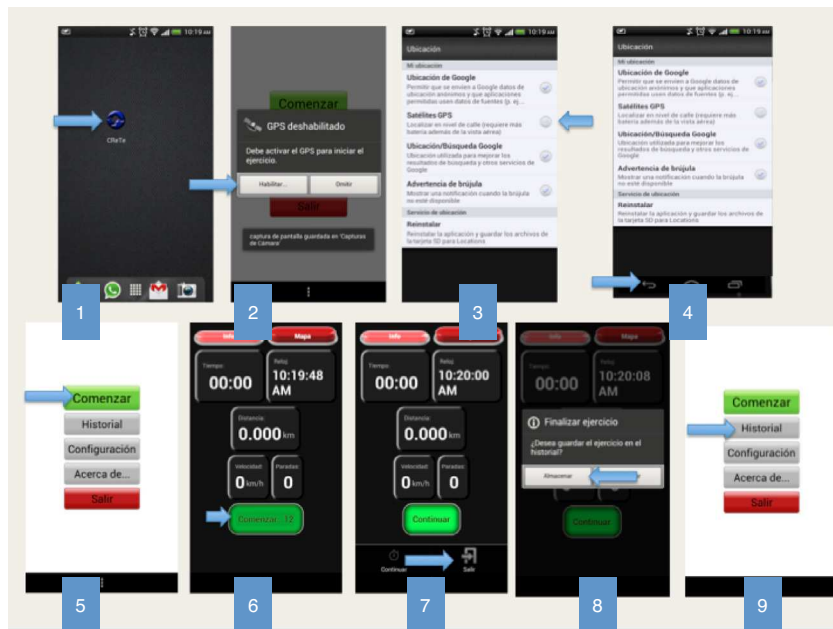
10:19 AM

CRaTe

1

Comenzar

GPS deshabilitado

Debe activar el GPS para iniciar el ejercicio.

Habilitar... | Omitir

Salir

captura de pantalla guardada en 'Capturas de Cámara'

2

10:19 AM

Ubicación

Mi ubicación

Ubicación de Google
Permitir que se envíen a Google datos de ubicación anónimos y que aplicaciones permitidas usen datos de fuentes (p. ej...

Satélites GPS
Localizar en nivel de calle (requiere más batería además de la vista aérea)

Ubicación/Búsqueda Google
Ubicación utilizada para mejorar los resultados de búsqueda y otros servicios de Google

Advertencia de brújula
Mostrar una notificación cuando la brújula no esté disponible

Servicio de ubicación

Reinstalar
Reinstalar la aplicación y guardar los archivos de la tarjeta SD para Locations

3

10:19 AM

Ubicación

Mi ubicación

Ubicación de Google
Permitir que se envíen a Google datos de ubicación anónimos y que aplicaciones permitidas usen datos de fuentes (p. ej...

Satélites GPS
Localizar en nivel de calle (requiere más batería además de la vista aérea)

Ubicación/Búsqueda Google
Ubicación utilizada para mejorar los resultados de búsqueda y otros servicios de Google

Advertencia de brújula
Mostrar una notificación cuando la brújula no esté disponible

Servicio de ubicación

Reinstalar
Reinstalar la aplicación y guardar los archivos de la tarjeta SD para Locations

4

Comenzar
Historial
Configuración
Acerca de...
Salir

5

Info | Mapa

Tiempo: 00:00

Reloj: 10:19:48 AM

Distancia: 0.000 km

Velocidad: 0 km/h

Paradas: 0

Comenzar 17

6

Info | Mapa

Tiempo: 00:00

Reloj: 10:20:00 AM

Distancia: 0.000 km

Velocidad: 0 km/h

Paradas: 0

Continuar

Continuar | Salir

7

Info | Mapa

00:00

10:20:08 AM

Finalizar ejercicio

¿Desea guardar el ejercicio en el historial?

Almacenar

Continuar

8

Comenzar
Historial
Configuración
Acerca de...
Salir

9